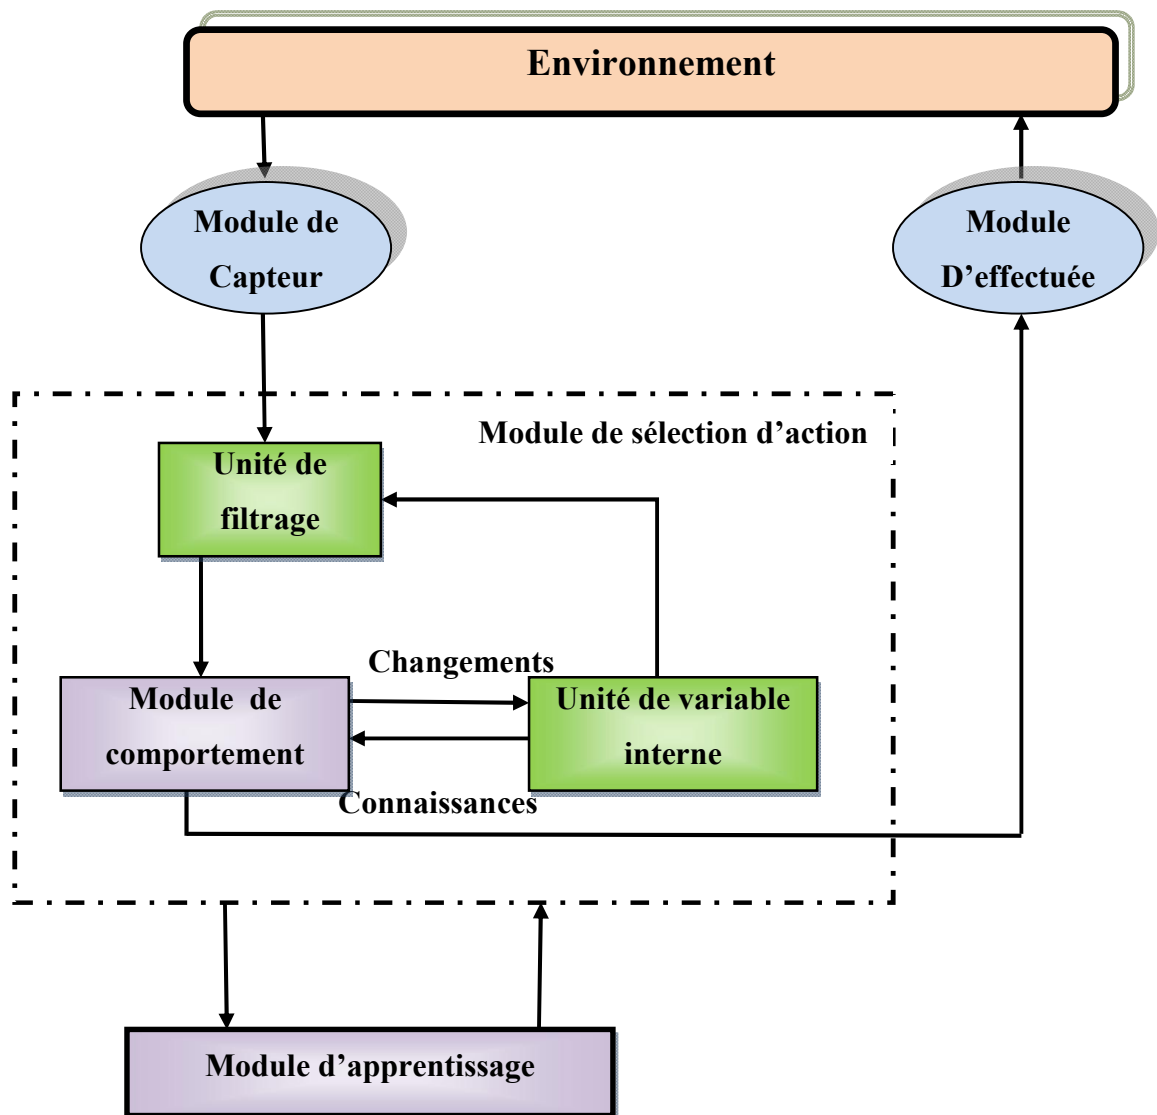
Environnement

Module de Capteur

Module D’effectuée

Module de sélection d’action

Unité de filtrage

Changements

Module de comportement

Unité de variable interne

Connaissances

Module d’apprentissage